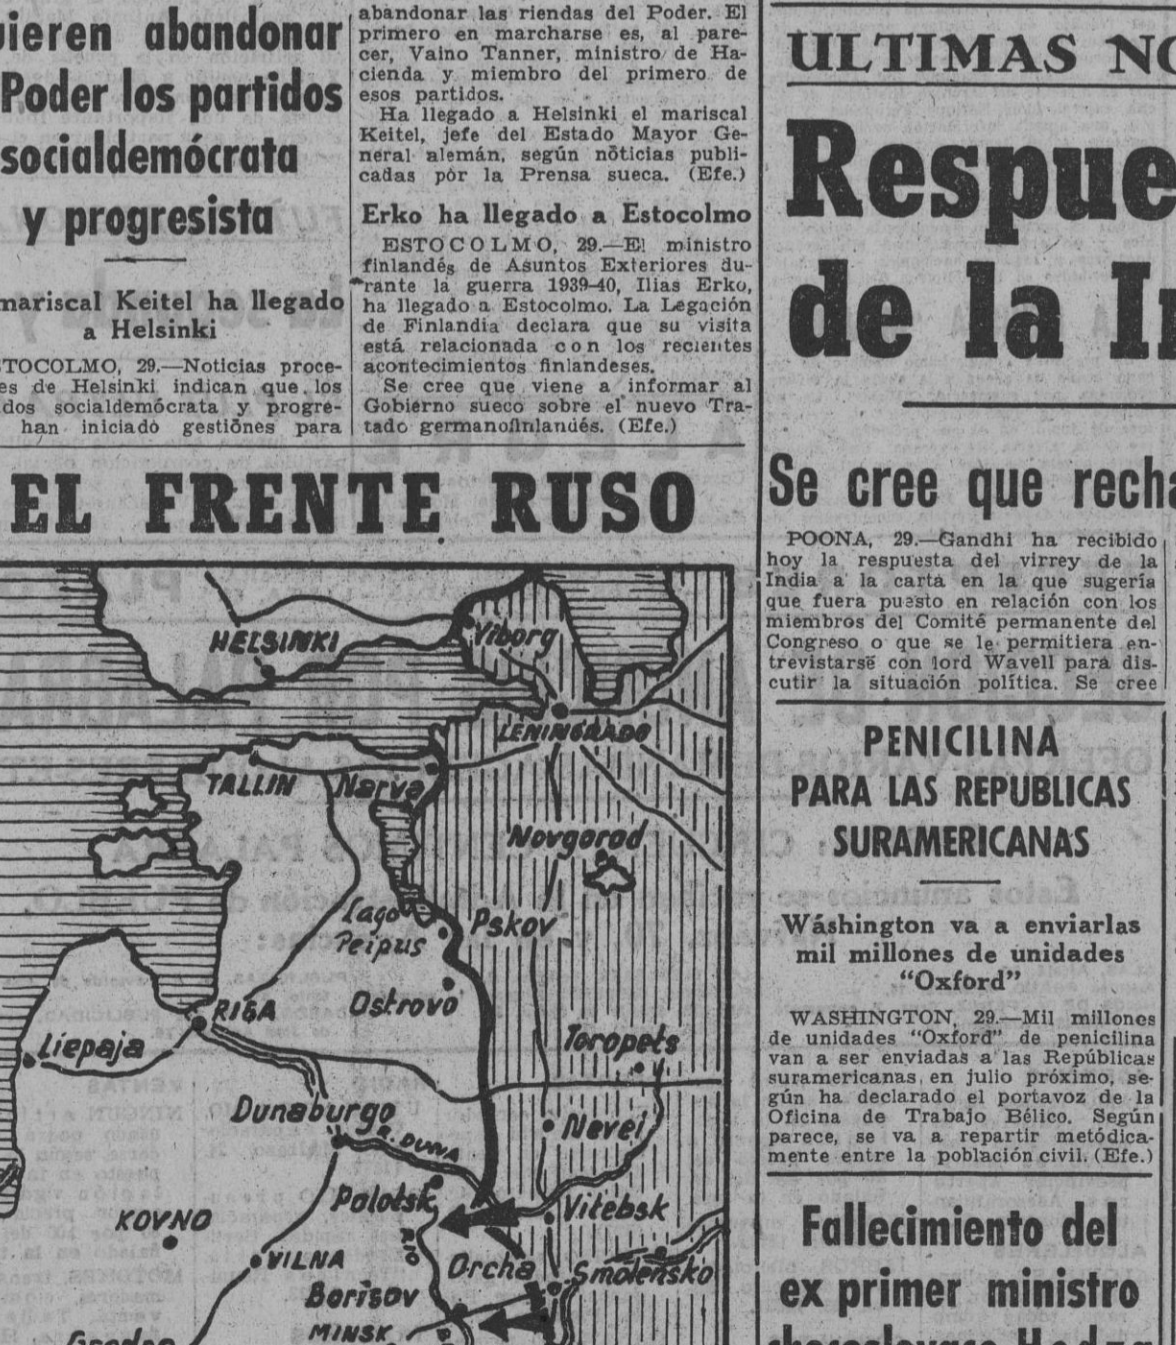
ieren abandonar Poder los partidos socialdemócrata y progresista

mariscal Keitel ha llegado a Helsinki

TOCOLMO, 29.—Noticias proce-es de Helsinki indican que los dos socialdemócrata y progre-han iniciado gestiones para abandonar las riendas del Poder. El primero en marcharse es, al parecer, Vaino Tanner, ministro de Hacienda y miembro del primero de esos partidos.

Ha llegado a Helsinki el mariscal Keitel, jefe del Estado Mayor General alemán, según noticias publicadas por la Prensa sueca. (Efe.)

Erko ha llegado a Estocolmo

ESTOCOLMO, 29.—El ministro finlandés de Asuntos Exteriores durante la guerra 1939-40, Ilias Erko, ha llegado a Estocolmo. La Legación de Finlandia declara que su visita está relacionada con los recientes acontecimientos finlandeses.

Se cree que viene a informar al Gobierno sueco sobre el nuevo Tratado germanofinlandés. (Efe.)

EL FRENTE RUSO

HELSINKI
Viborg
LENINGRADO
TALLIN
Narva
Novgorod
Lago Peipus
Pskov
Ostrovo
RIGA
Liepaja
Toropets
Dunaburgo
R. DUNA
Nevel
Polotsk
Vitebsk
KOVNO
VILNA
Orcha
Smolensko
Borisov
MINSK
Grodno

ULTIMAS NO

Respue de la In

Se cree que recha

POONA, 29.—Gandhi ha recibido hoy la respuesta del virrey de la India a la carta en la que sugería que fuera puesto en relación con los miembros del Comité permanente del Congreso o que se le permitiera entrevistarse con lord Wavell para discutir la situación política. Se cree

PENICILINA PARA LAS REPUBLICAS SURAMERICANAS

Wáshington va a enviarlas mil millones de unidades "Oxford"

WASHINGTON, 29.—Mil millones de unidades "Oxford" de penicilina van a ser enviadas a las Repúblicas suramericanas en julio próximo, según ha declarado el portavoz de la Oficina de Trabajo Bélico. Según parece, se va a repartir metódicamente entre la población civil. (Efe.)

Fallecimiento del ex primer ministro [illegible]